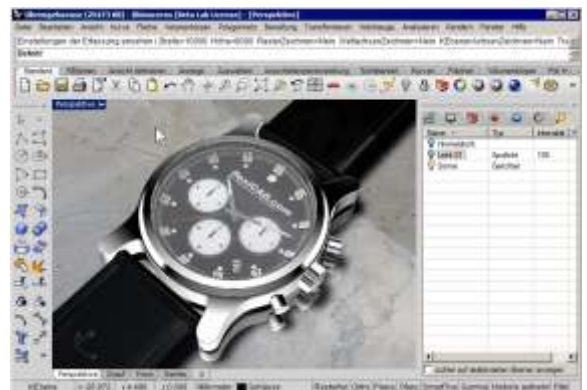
Uhrengehaeuse (25473 KB) - Rhinoceros (Beta Lab License) - [Perspektive]

Datei Bearbeiten Ansicht Kurve Fläche Volumenkörper Polygonnetz Bemaßung Transformieren Werkzeuge Analysieren Rendern Fenster Hilfe

Befehl:

Standard

Perspektive

Name Typ Intensität

Himmelslicht

Spotlicht 100

Sonne

Perspektive Oben Front Rechts

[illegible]